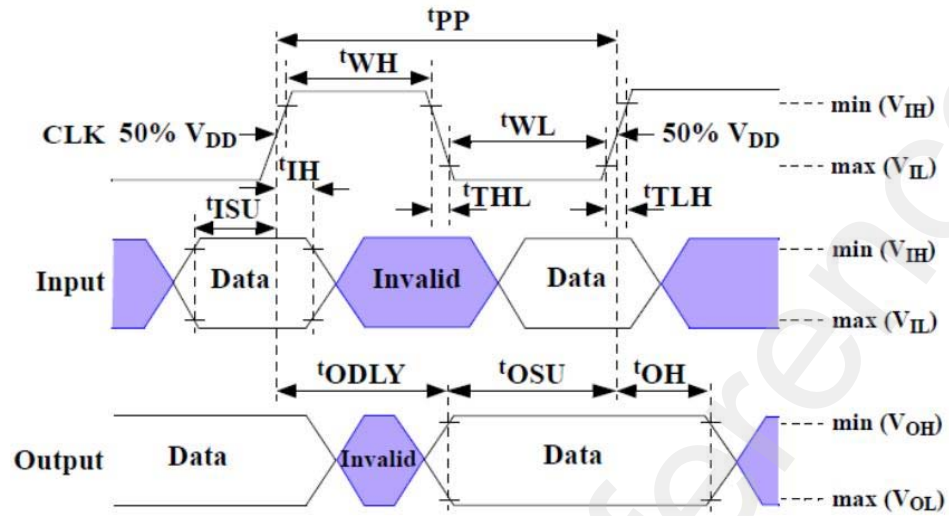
$t_{PP}$

$t_{WH}$

CLK 50% $V_{DD}$

$t_{WL}$

50% $V_{DD}$

min ($V_{IH}$)

max ($V_{IL}$)

$t_{IH}$

$t_{ISU}$

$t_{THL}$

$t_{TLH}$

Input

Data

Invalid

Data

min ($V_{IH}$)

max ($V_{IL}$)

$t_{ODLY}$

$t_{OSU}$

$t_{OH}$

Output

Data

Invalid

Data

min ($V_{OH}$)

max ($V_{OL}$)